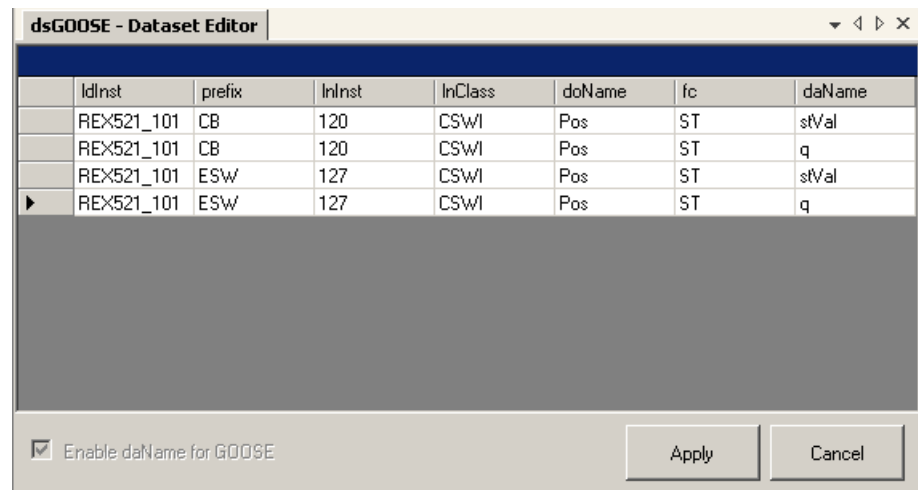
dsGOOSE - Dataset Editor

| ldInst | prefix | lnInst | lnClass | doName | fc | daName |
|---|---|---|---|---|---|---|
| REX521_101 | CB | 120 | CSWI | Pos | ST | stVal |
| REX521_101 | CB | 120 | CSWI | Pos | ST | q |
| REX521_101 | ESW | 127 | CSWI | Pos | ST | stVal |
| REX521_101 | ESW | 127 | CSWI | Pos | ST | q |

Enable daName for GOOSE

Apply

Cancel